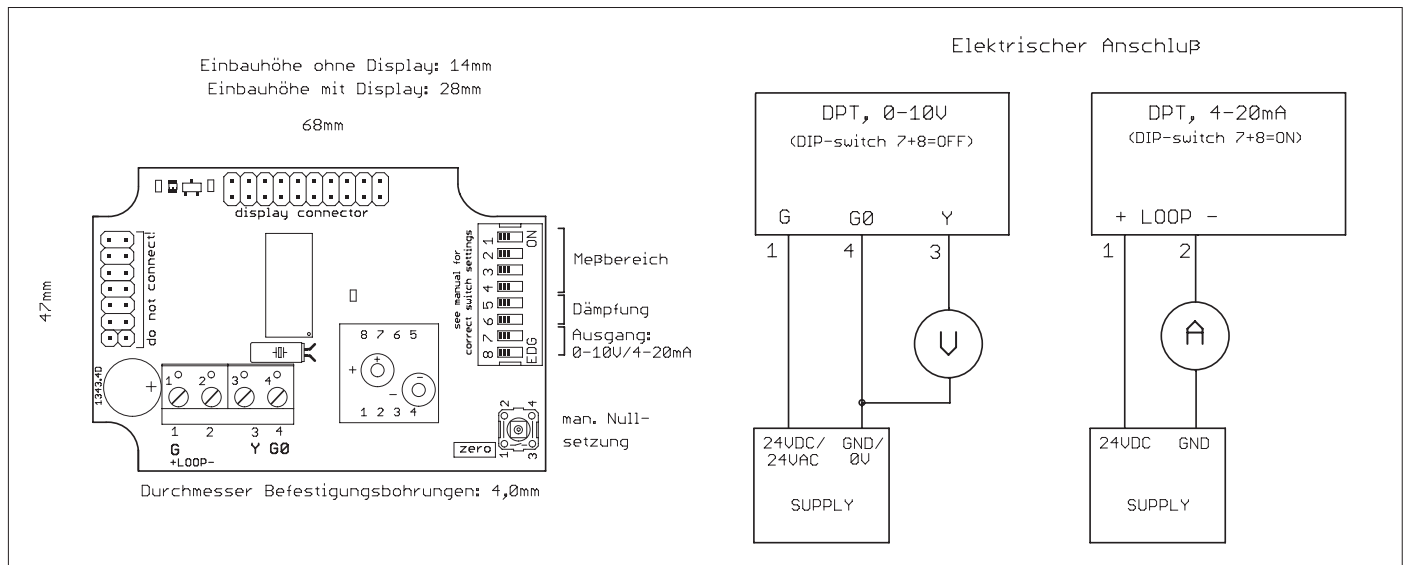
Einbauhöhe ohne Display: 14mm
Einbauhöhe mit Display: 28mm

68mm

47mm

display connector

do not connect!

see manual for correct switch settings

ON
1
2
3
4
5
6
7
8
EDG

Meßbereich

Dämpfung

Ausgang:
0-10V/4-20mA

8 7 6 5
+
−
1 2 3 4

+

1343,40

1 2 3 4

1 2 3 4
G Y G0
+LOOP-

zero

1 2 3 4

man. Nullsetzung

Durchmesser Befestigungsbohrungen: 4,0mm

Elektrischer Anschluß

DPT, 0-10V
(DIP-switch 7+8=OFF)

G G0 Y
1 4 3

V

24VDC/
24VAC
GND/
0V

SUPPLY

DPT, 4-20mA
(DIP-switch 7+8=ON)

+ LOOP -
1 2

A

24VDC GND

SUPPLY